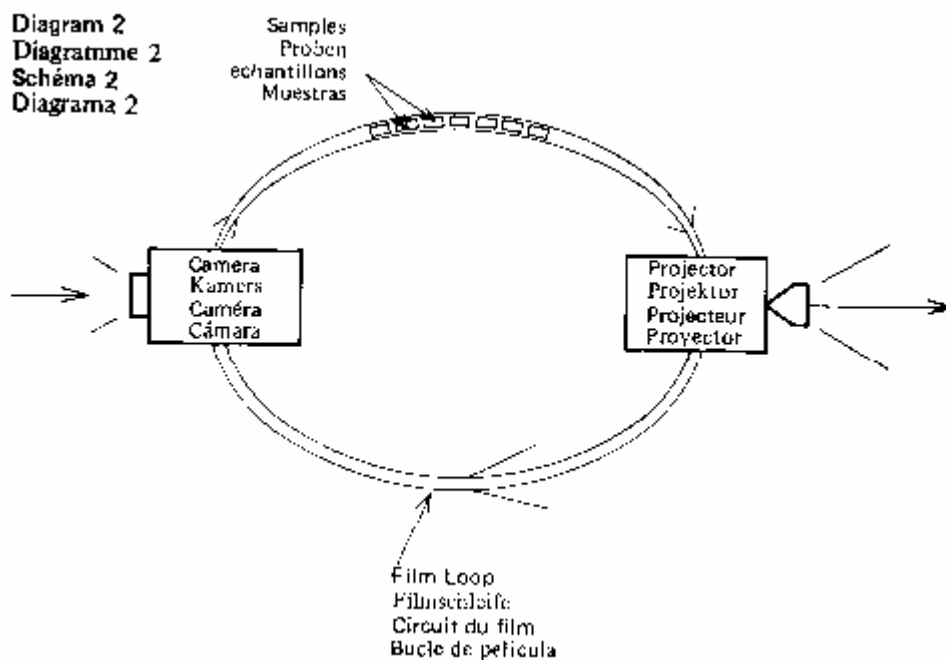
Diagram 2
Diagramme 2
Schéma 2
Diagrama 2

Samples
Proben
echantillons
Muestras

Camera
Kamera
Caméra
Cámara

Projector
Projektor
Projecteur
Proyector

Film Loop
Filmschleife
Circuit du film
Bucle de peticula